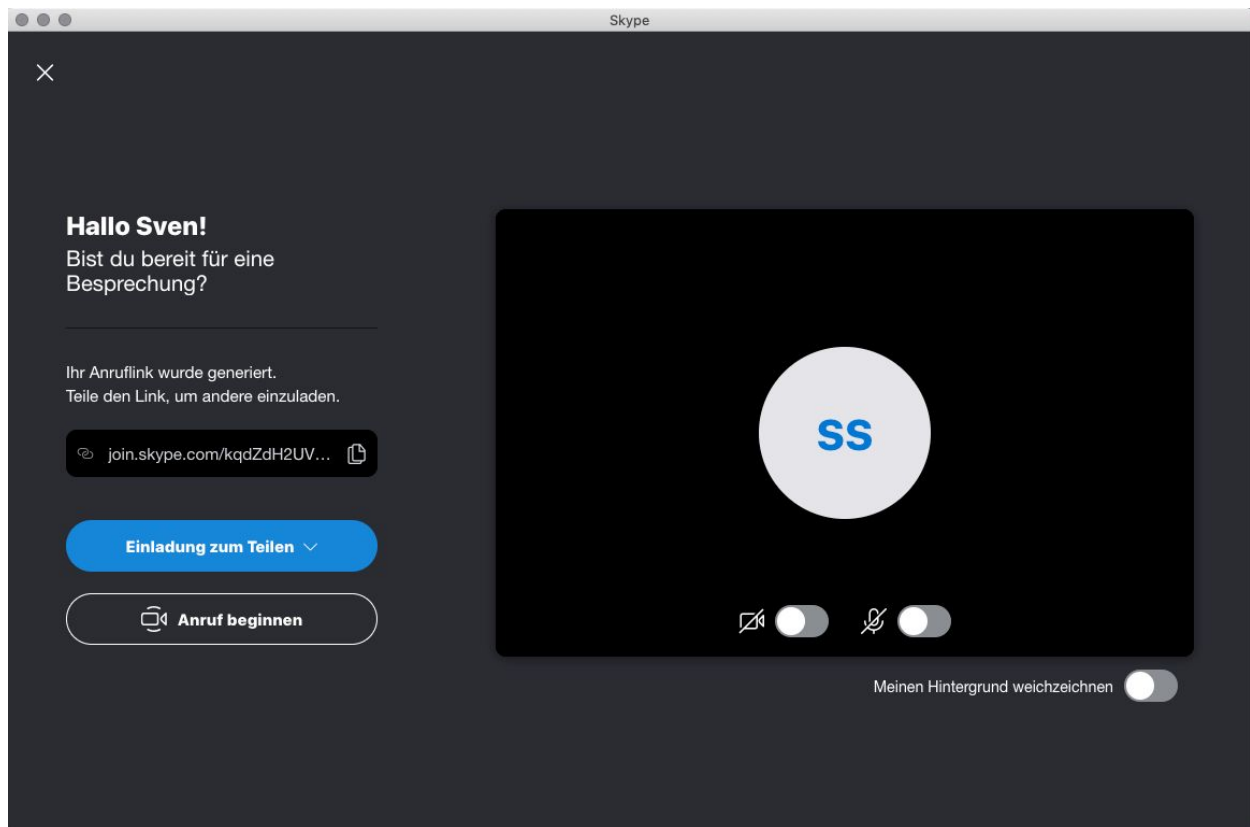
Skype

Hallo Sven!
Bist du bereit für eine Besprechung?

Ihr Anruflink wurde generiert.
Teile den Link, um andere einzuladen.

join.skype.com/kqdZdH2UV...

Einladung zum Teilen

Anruf beginnen

SS

Meinen Hintergrund weichzeichnen